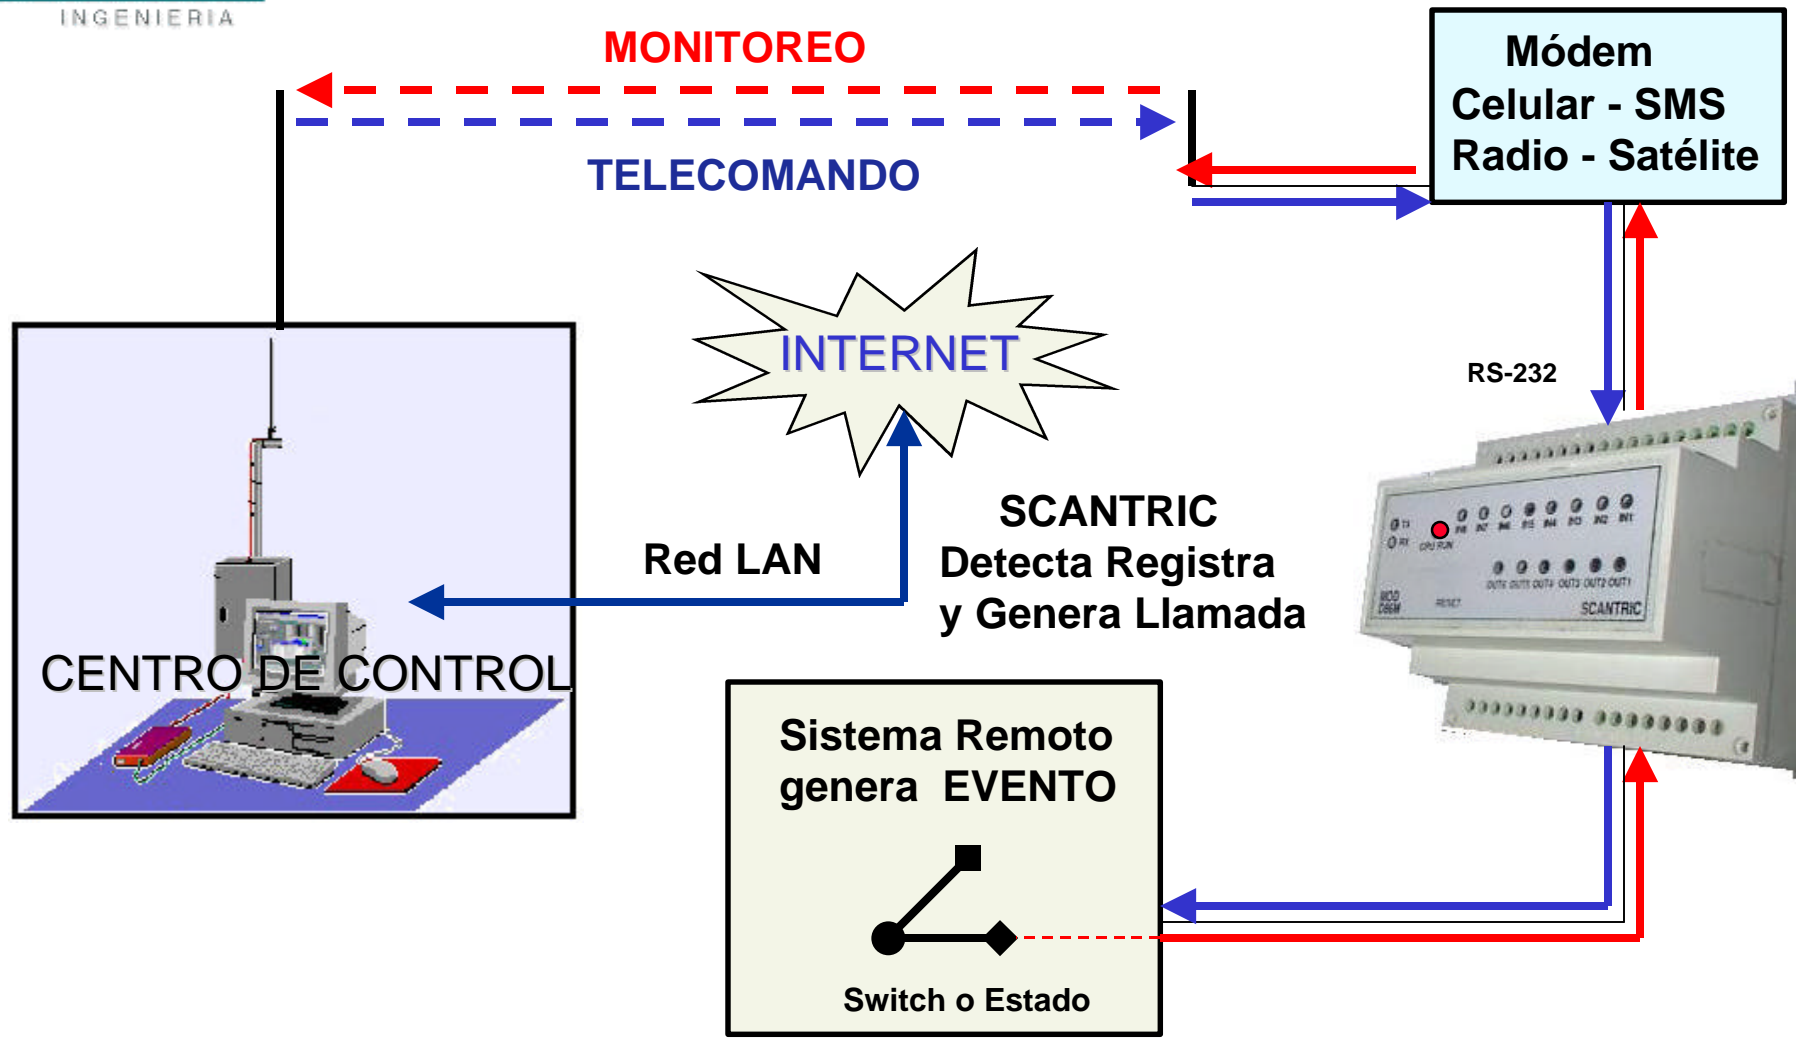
INGENIERIA

MONITOREO

TELECOMANDO

Módem
Celular - SMS
Radio - Satélite

INTERNET

RS-232

SCANTRIC
Detecta Registra
y Genera Llamada

Red LAN

CENTRO DE CONTROL

Sistema Remoto
genera EVENTO

Switch o Estado

SCANTRIC